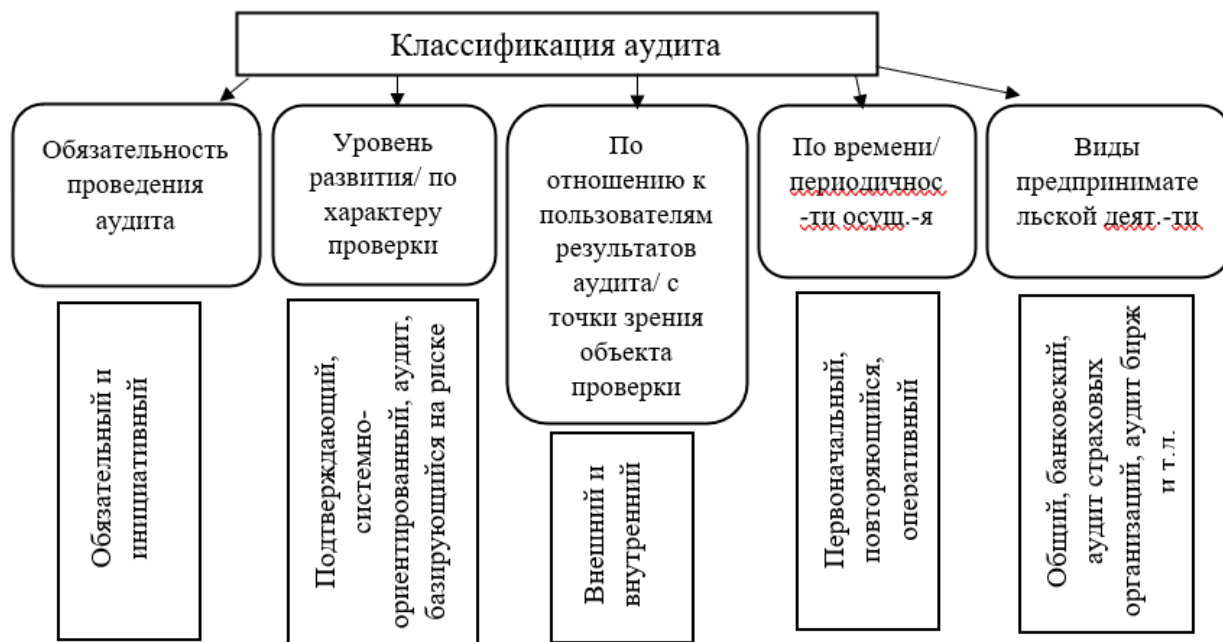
Классификация аудита

Обязательность проведения аудита

Уровень развития/ по характеру проверки

По отношению к пользователям результатов аудита/ с точки зрения объекта проверки

По времени/ периодичнос -ти осущ.-я

Виды предпринимательской деят.-ти

Обязательный и инициативный

Подтверждающий, системно-ориентированный, аудит, базирующийся на риске

Внешний и внутренний

Первоначальный, повторяющийся, оперативный

Общий, банковский, аудит страховых организаций, аудит бирж и т.д.